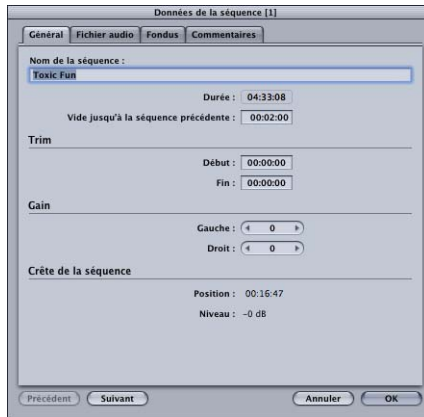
Données de la séquence [1]

Général | Fichier audio | Fondus | Commentaires

Nom de la séquence :
Toxic Fun

Durée : 04:33:08

Vide jusqu'à la séquence précédente : 00:02:00

Trim

Début : 00:00:00

Fin : 00:00:00

Gain

Gauche : 0

Droit : 0

Crête de la séquence

Position : 00:16:47

Niveau : –0 dB

Précédent | Suivant | Annuler | OK